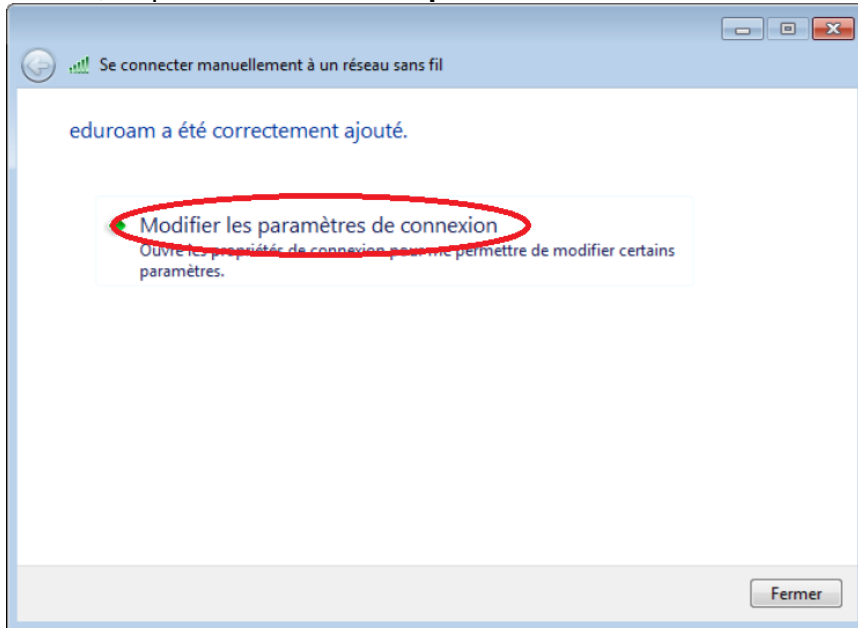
Se connecter manuellement à un réseau sans fil

eduroam a été correctement ajouté.

Modifier les paramètres de connexion
Ouvre les propriétés de connexion pour me permettre de modifier certains paramètres.

Fermer